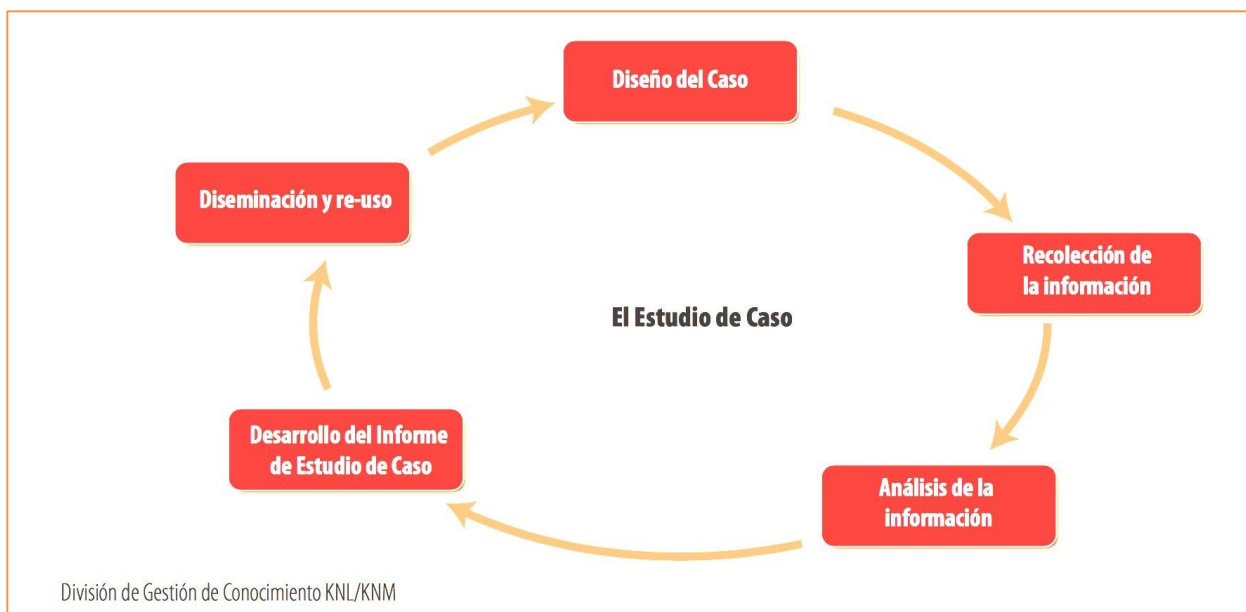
Diseño del Caso

Recolección de la información

Análisis de la información

Desarrollo del Informe de Estudio de Caso

Diseminación y re-uso

El Estudio de Caso

División de Gestión de Conocimiento KNL/KNM